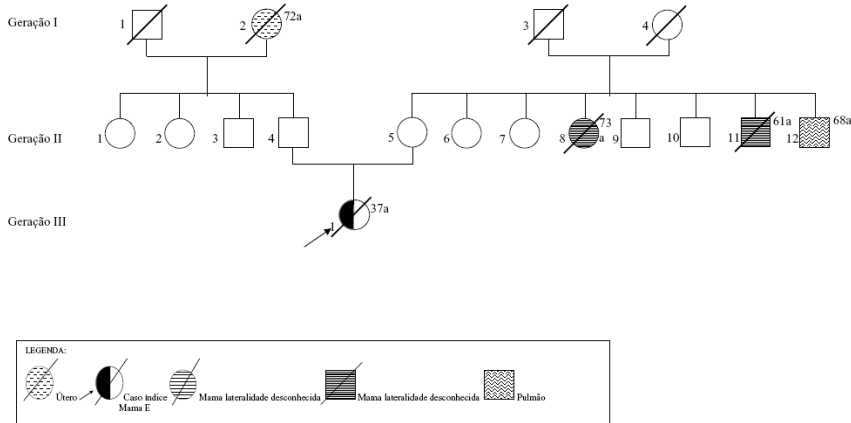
Geração I

1 2 72a 3 4

Geração II

1 2 3 4 5 6 7 8 73 a 9 10 11 61a 12 68a

Geração III

1 37a

LEGENDA:

Útero

Caso índice Mama E

Mama lateralidade desconhecida

Mama lateralidade desconhecida

Pulmão